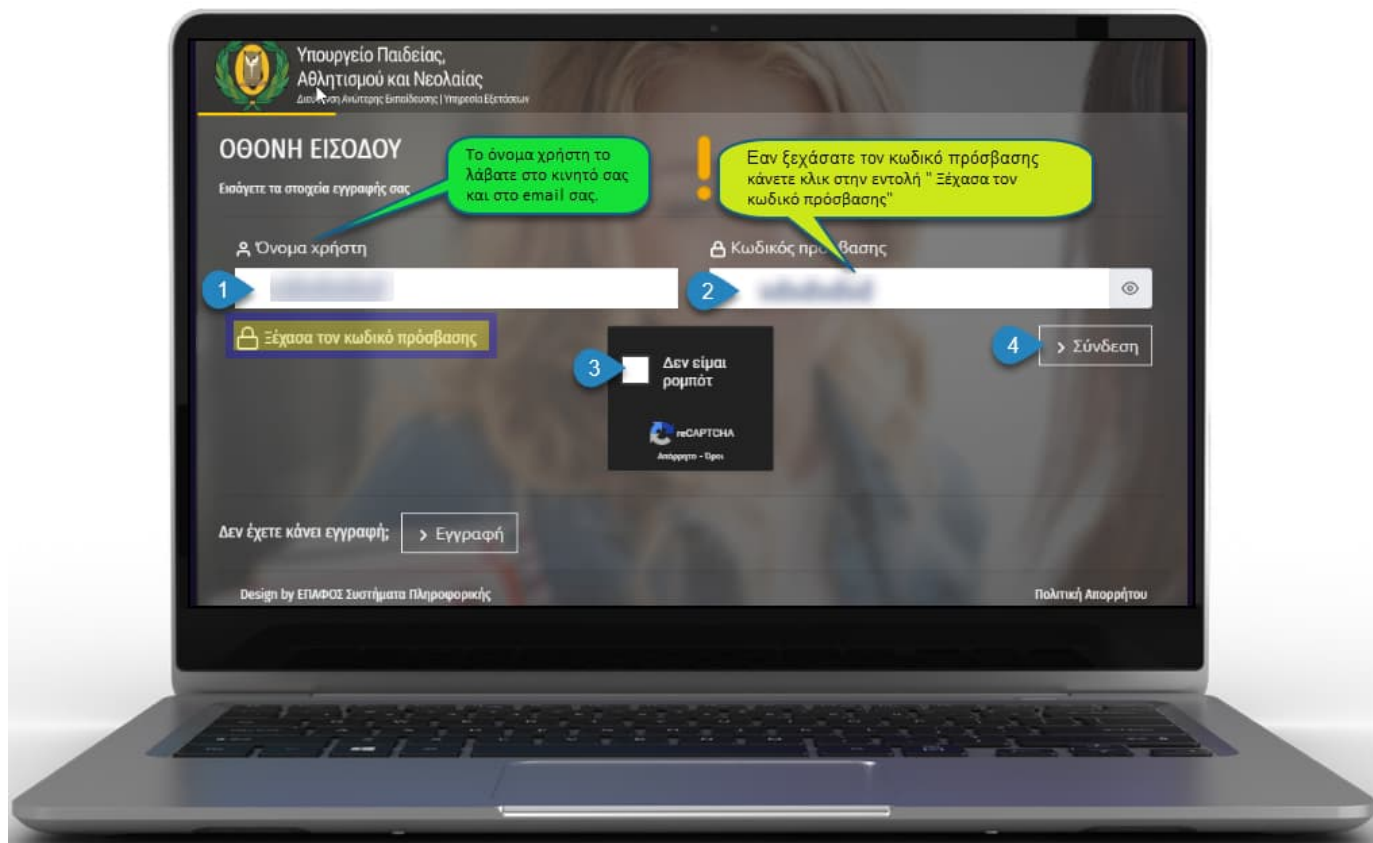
Υπουργείο Παιδείας, Αθλητισμού και Νεολαίας
Διεύθυνση Ανώτερης Εκπαίδευσης | Υπηρεσία Εξετάσεων

ΟΘΟΝΗ ΕΙΣΟΔΟΥ

Εισάγετε τα στοιχεία εγγραφής σας

Το όνομα χρήστη το λάβατε στο κινητό σας και στο email σας.

Εαν ξεχάσατε τον κωδικό πρόσβασης κάνετε κλικ στην εντολή " Ξέχασα τον κωδικό πρόσβασης"

Όνομα χρήστη

Κωδικός πρόσβασης

1

2

Ξέχασα τον κωδικό πρόσβασης

3

Δεν είμαι ρομπότ

reCAPTCHA
Απόρρητο - Όροι

4

Σύνδεση

Δεν έχετε κάνει εγγραφή;

Εγγραφή

Design by ΕΠΑΦΟΣ Συστήματα Πληροφορικής

Πολιτική Απορρήτου